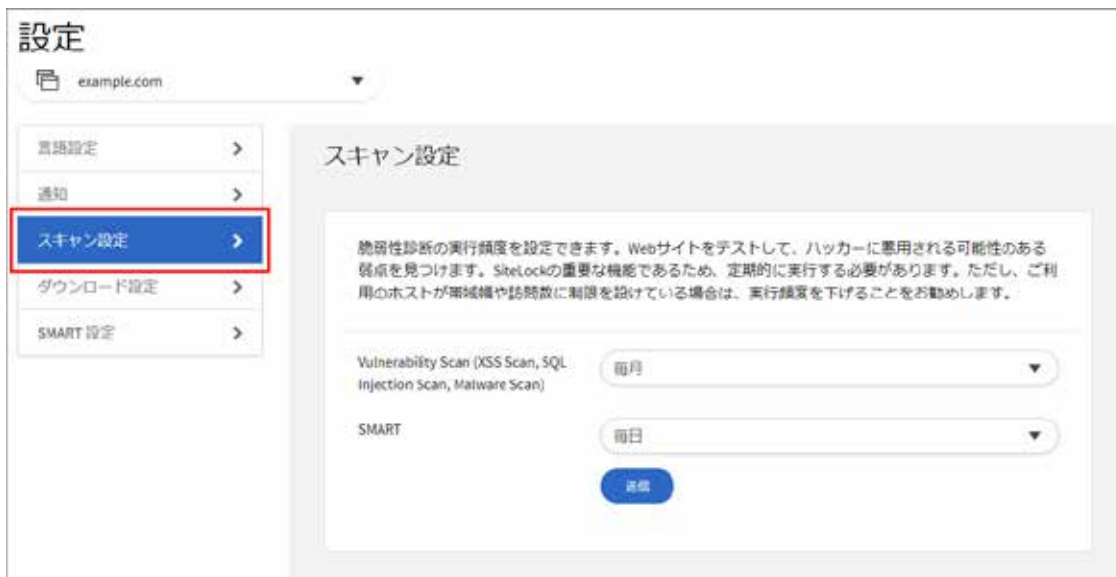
設定

example.com

言語設定

通知

スキャン設定

ダウンロード設定

SMART 設定

スキャン設定

脆弱性診断の実行頻度を設定できます。Webサイトをテストして、ハッカーに悪用される可能性のある弱点を見つけます。SiteLockの重要な機能であるため、定期的に実行する必要があります。ただし、ご利用のホストが帯域幅や訪問数に制限を設けている場合は、実行頻度を下げることをお勧めします。

Vulnerability Scan (XSS Scan, SQL Injection Scan, Malware Scan)

毎月

SMART

毎日

送信